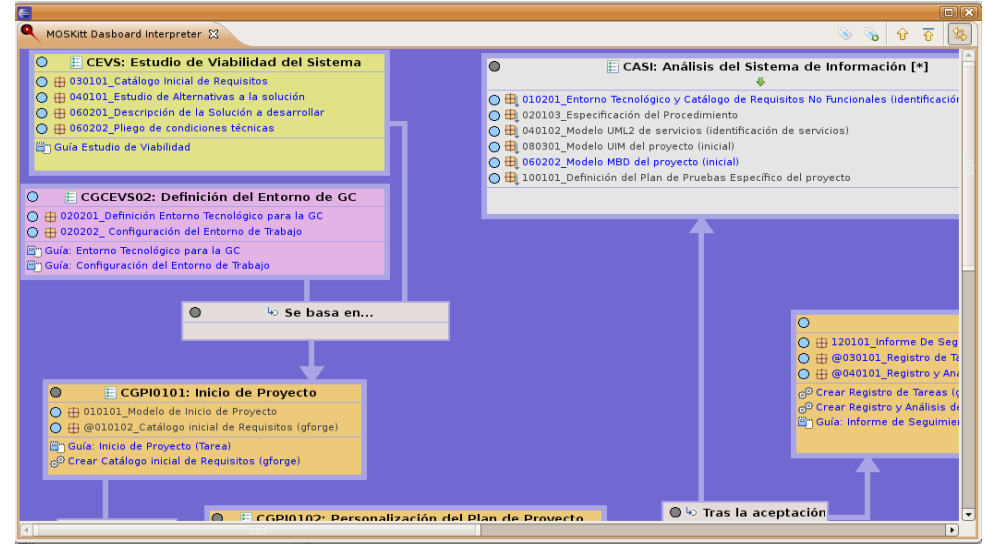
MOSKitt Dasboard Interpreter

CEVS: Estudio de Viabilidad del Sistema
030101_Catálogo Inicial de Requisitos
040101_Estudio de Alternativas a la solución
060201_Descripción de la Solución a desarrollar
060202_Pliego de condiciones técnicas
Guía Estudio de Viabilidad

CGCEVS02: Definición del Entorno de GC
020201_Definición Entorno Tecnológico para la GC
020202_ Configuración del Entorno de Trabajo
Guía: Entorno Tecnológico para la GC
Guía: Configuración del Entorno de Trabajo

Se basa en...

CGPI0101: Inicio de Proyecto
010101_Modelo de Inicio de Proyecto
@010102_Catálogo inicial de Requisitos (gforge)
Guía: Inicio de Proyecto (Tarea)
Crear Catálogo inicial de Requisitos (gforge)

CGPI0102: Personalización del Plan de Proyecto

CASI: Análisis del Sistema de Información [*]
010201_Entorno Tecnológico y Catálogo de Requisitos No Funcionales (identificación
020103_Especificación del Procedimiento
040102_Modelo UML2 de servicios (identificación de servicios)
080301_Modelo UIM del proyecto (inicial)
060202_Modelo MBD del proyecto (inicial)
100101_Definición del Plan de Pruebas Específico del proyecto

120101_Informe De Seg
@030101_Registro de Ta
@040101_Registro y Ana
Crear Registro de Tareas (g
Crear Registro y Análisis de
Guía: Informe de Seguimie

Tras la aceptación